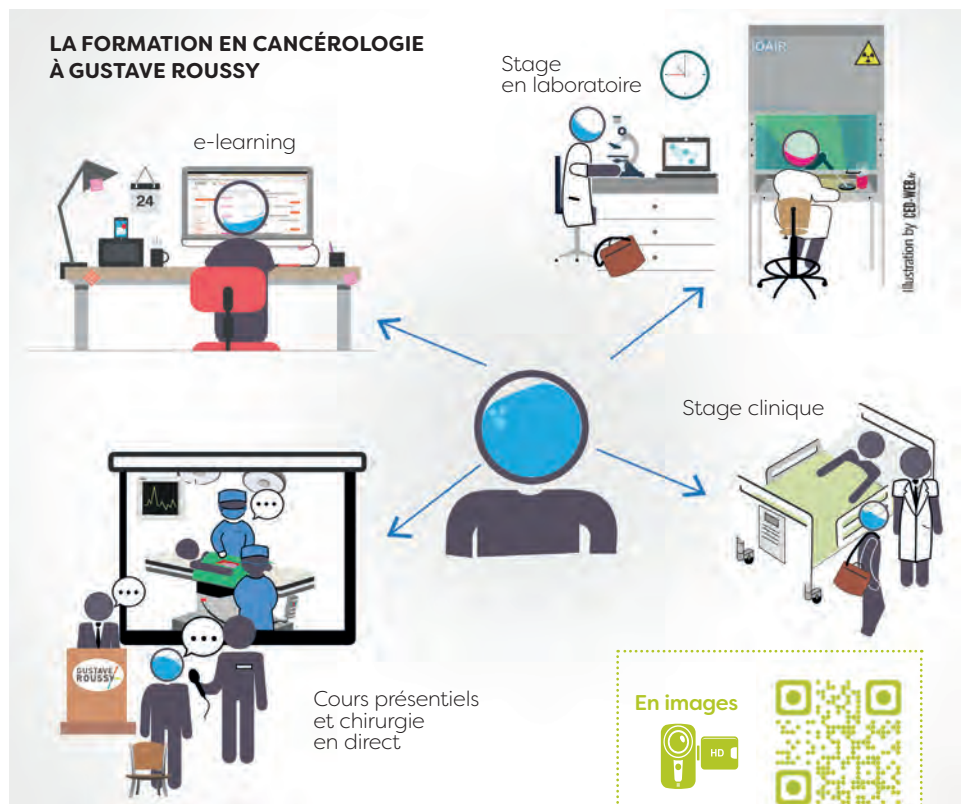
LA FORMATION EN CANCÉROLOGIE À GUSTAVE ROUSSY

e-learning

24

Stage en laboratoire

DAIR

Illustration by CED-WEB.fr

Stage clinique

GUSTAVE ROUSSY

Cours présentiels et chirurgie en direct

En images

HD